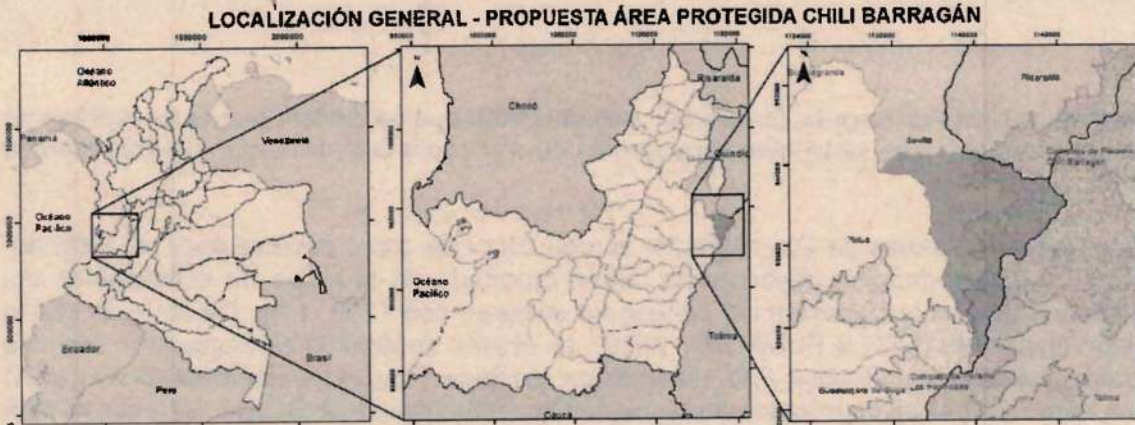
LOCALIZACIÓN GENERAL - PROPUESTA ÁREA PROTEGIDA CHILI BARRAGÁN

Océano Atlántico
Panamá
Venezuela
Océano Pacífico
Ecuador
Perú
Brasil

Chocó
Risaralda
Quindío
Océano Pacífico
Tolima
Cauca

Risaralda
Sevilla
Tuluá
Tolima
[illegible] Barragán
Guadalajara de Buga
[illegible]